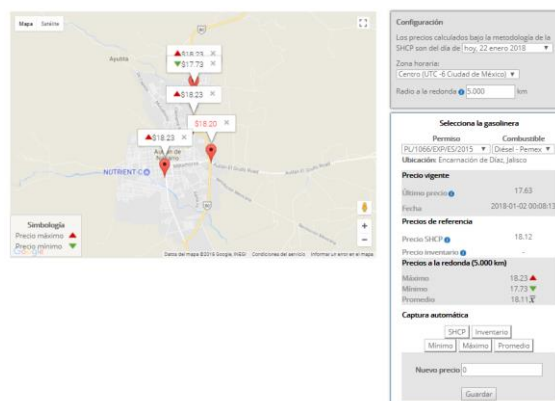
Mapa Satélite

Ayotitla

$18.23 ×
$17.73 ×
$18.23 ×
$18.23 ×
$18.20 ×

NUTRIENT C

Simbología
Precio máximo
Precio mínimo

Datos del mapa ©2018 Google, INEGI Condiciones del servicio Informar un error en el mapa

Configuración
Los precios calculados bajo la metodología de la SHCP son del día de hoy, 22 enero 2018
Zona horaria:
Centro (UTC -6 Ciudad de México)
Radio a la redonda 5.000 km

Selecciona la gasolinera
Permiso Combustible
PL/1066/EXP/ES/2015 Diésel - Pemex
Ubicación: Encarnación de Díaz, Jalisco

Precio vigente
Último precio 17.63
Fecha 2018-01-02 00:08:13

Precios de referencia
Precio SHCP 18.12
Precio inventario -

Precios a la redonda (5.000 km)
Máximo 18.23
Mínimo 17.73
Promedio 18.11

Captura automática
SHCP Inventario
Mínimo Máximo Promedio

Nuevo precio 0

Guardar